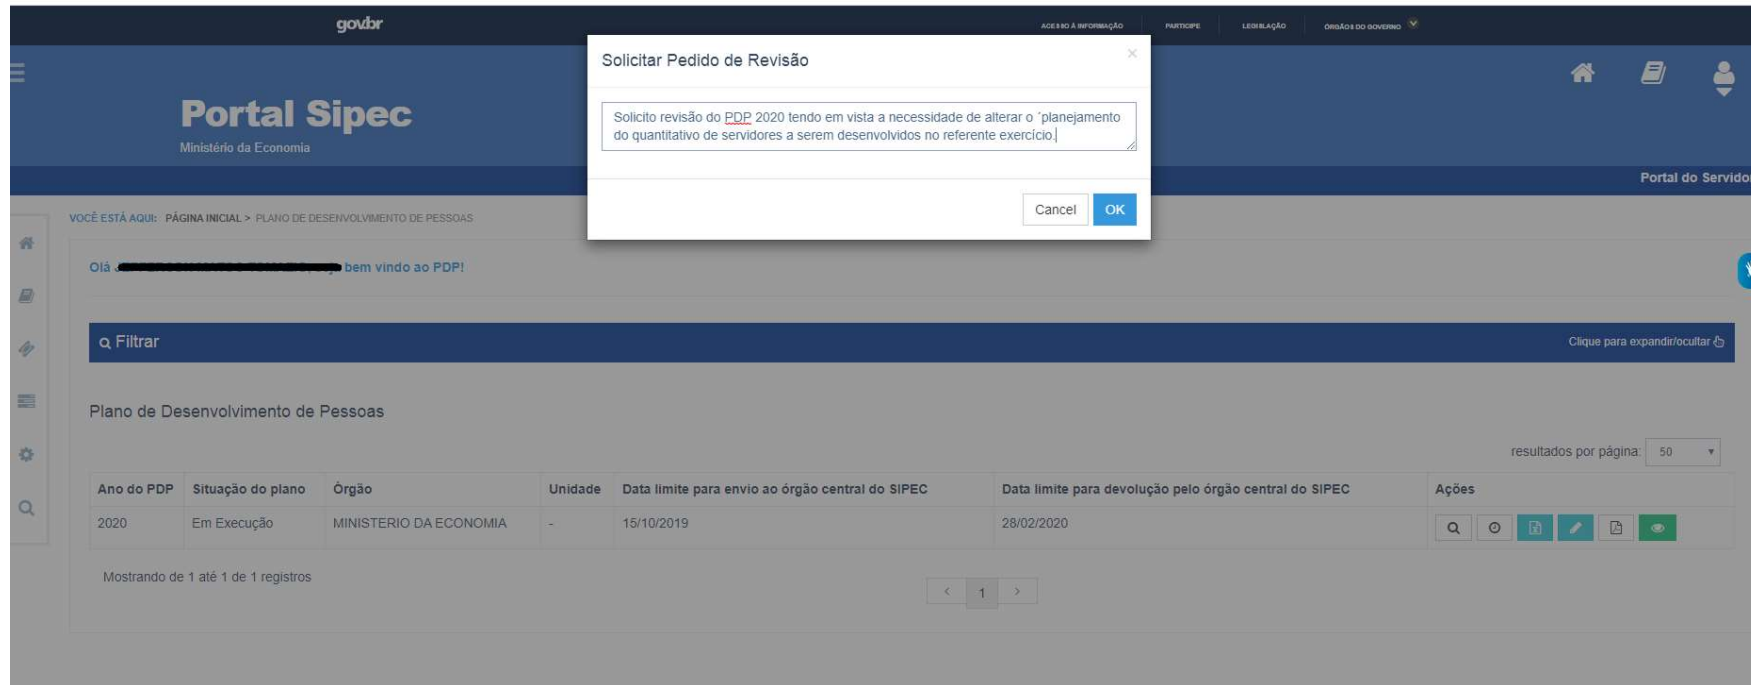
gov.br

ACESSO À INFORMAÇÃO PARTICIPE LEGISLAÇÃO ÓRGÃOS DO GOVERNO

Portal Sipec
Ministério da Economia

Portal do Servido

VOCÊ ESTÁ AQUI: PÁGINA INICIAL > PLANO DE DESENVOLVIMENTO DE PESSOAS

Olá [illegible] bem vindo ao PDP!

Filtrar

Clique para expandir/ocultar

Plano de Desenvolvimento de Pessoas

resultados por página: 50

| Ano do PDP | Situação do plano | Órgão | Unidade | Data limite para envio ao órgão central do SIPEC | Data limite para devolução pelo órgão central do SIPEC | Ações |
|---|---|---|---|---|---|---|
| 2020 | Em Execução | MINISTERIO DA ECONOMIA | - | 15/10/2019 | 28/02/2020 | |

Mostrando de 1 até 1 de 1 registros

‹ 1 ›

Solicitar Pedido de Revisão

Solicito revisão do PDP 2020 tendo em vista a necessidade de alterar o ´planejamento do quantitativo de servidores a serem desenvolvidos no referente exercício.

Cancel OK